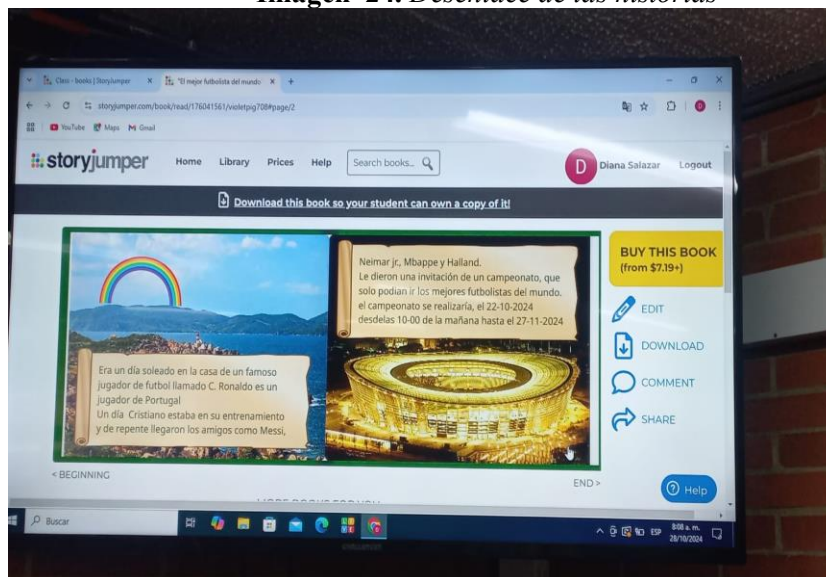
Imagen 24. Desenlace de las historias

Clase - books | Storyjumper
"El mejor futbolista del mundo"
storyjumper.com/book/read/176041561/violetpig708#page/2
YouTube Maps Gmail

storyjumper Home Library Prices Help Search books...
D Diana Salazar Logout

Download this book so your student can own a copy of it!

Era un día soleado en la casa de un famoso jugador de futbol llamado C. Ronaldo es un jugador de Portugal
Un día Cristiano estaba en su entrenamiento y de repente llegaron los amigos como Messi,

Neimar jr., Mbappe y Halland.
Le dieron una invitación de un campeonato, que solo podian ir los mejores futbolistas del mundo.
el campeonato se realizaría, el 22-10-2024 desdelas 10-00 de la mañana hasta el 27-11-2024

BUY THIS BOOK (from $7.19+)
EDIT
DOWNLOAD
COMMENT
SHARE

< BEGINNING
END >
Help

Buscar
ESP 8:08 a. m. 28/10/2024